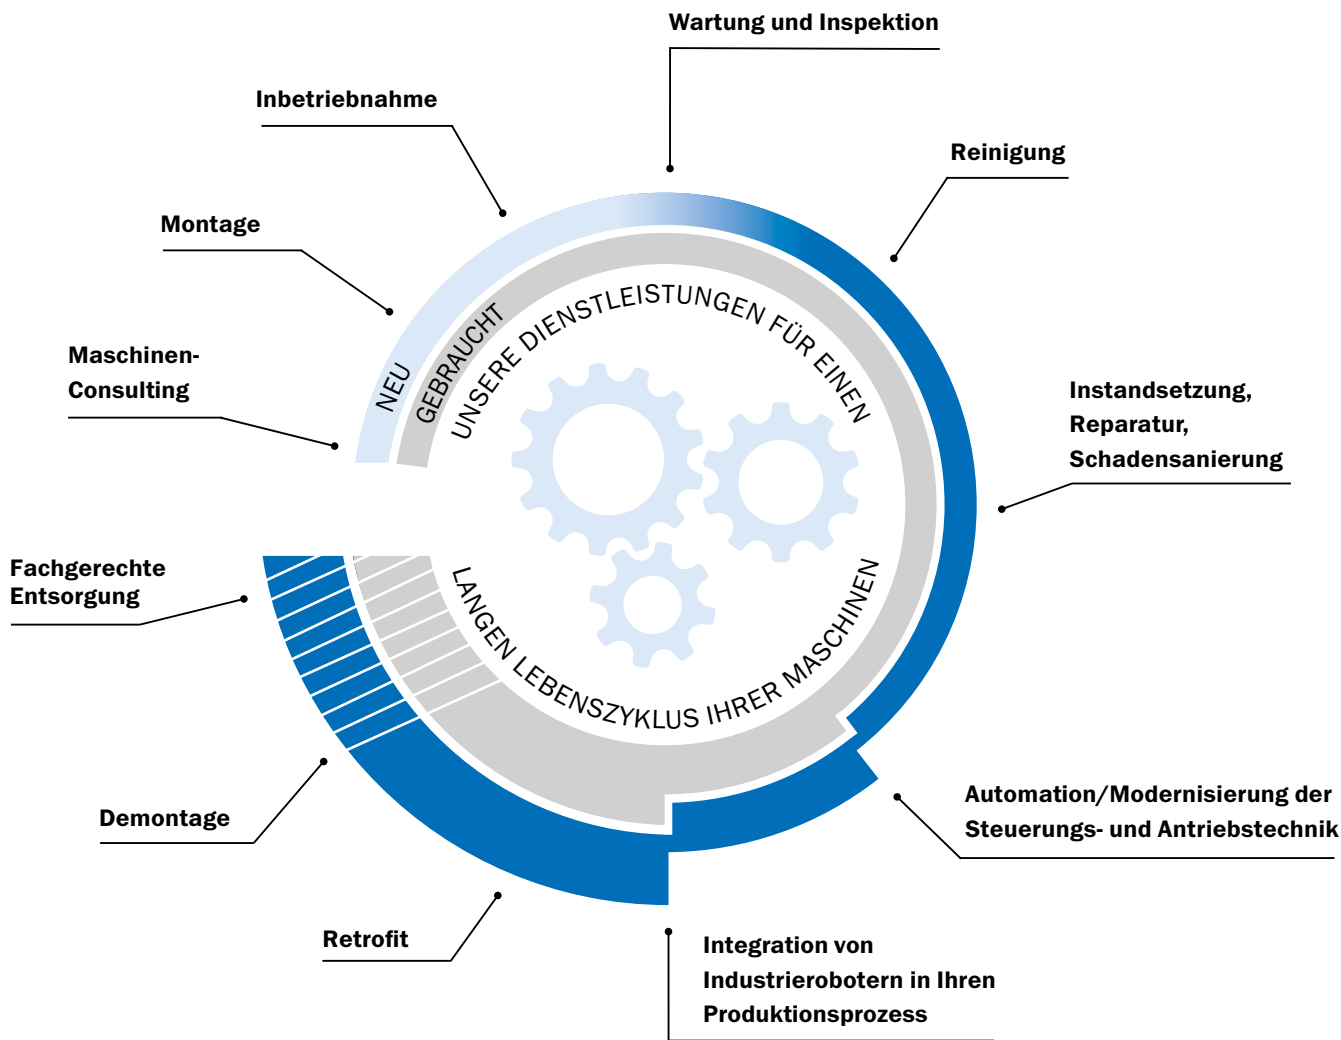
Wartung und Inspektion

Inbetriebnahme

Reinigung

Montage

NEU

GEBRAUCHT

UNSERE DIENSTLEISTUNGEN FÜR EINEN

Maschinen-Consulting

Instandsetzung, Reparatur, Schadensanierung

LANGEN LEBENSZYKLUS IHRER MASCHINEN

Fachgerechte Entsorgung

Demontage

Automation/Modernisierung der Steuerungs- und Antriebstechnik

Retrofit

Integration von Industrierobotern in Ihren Produktionsprozess